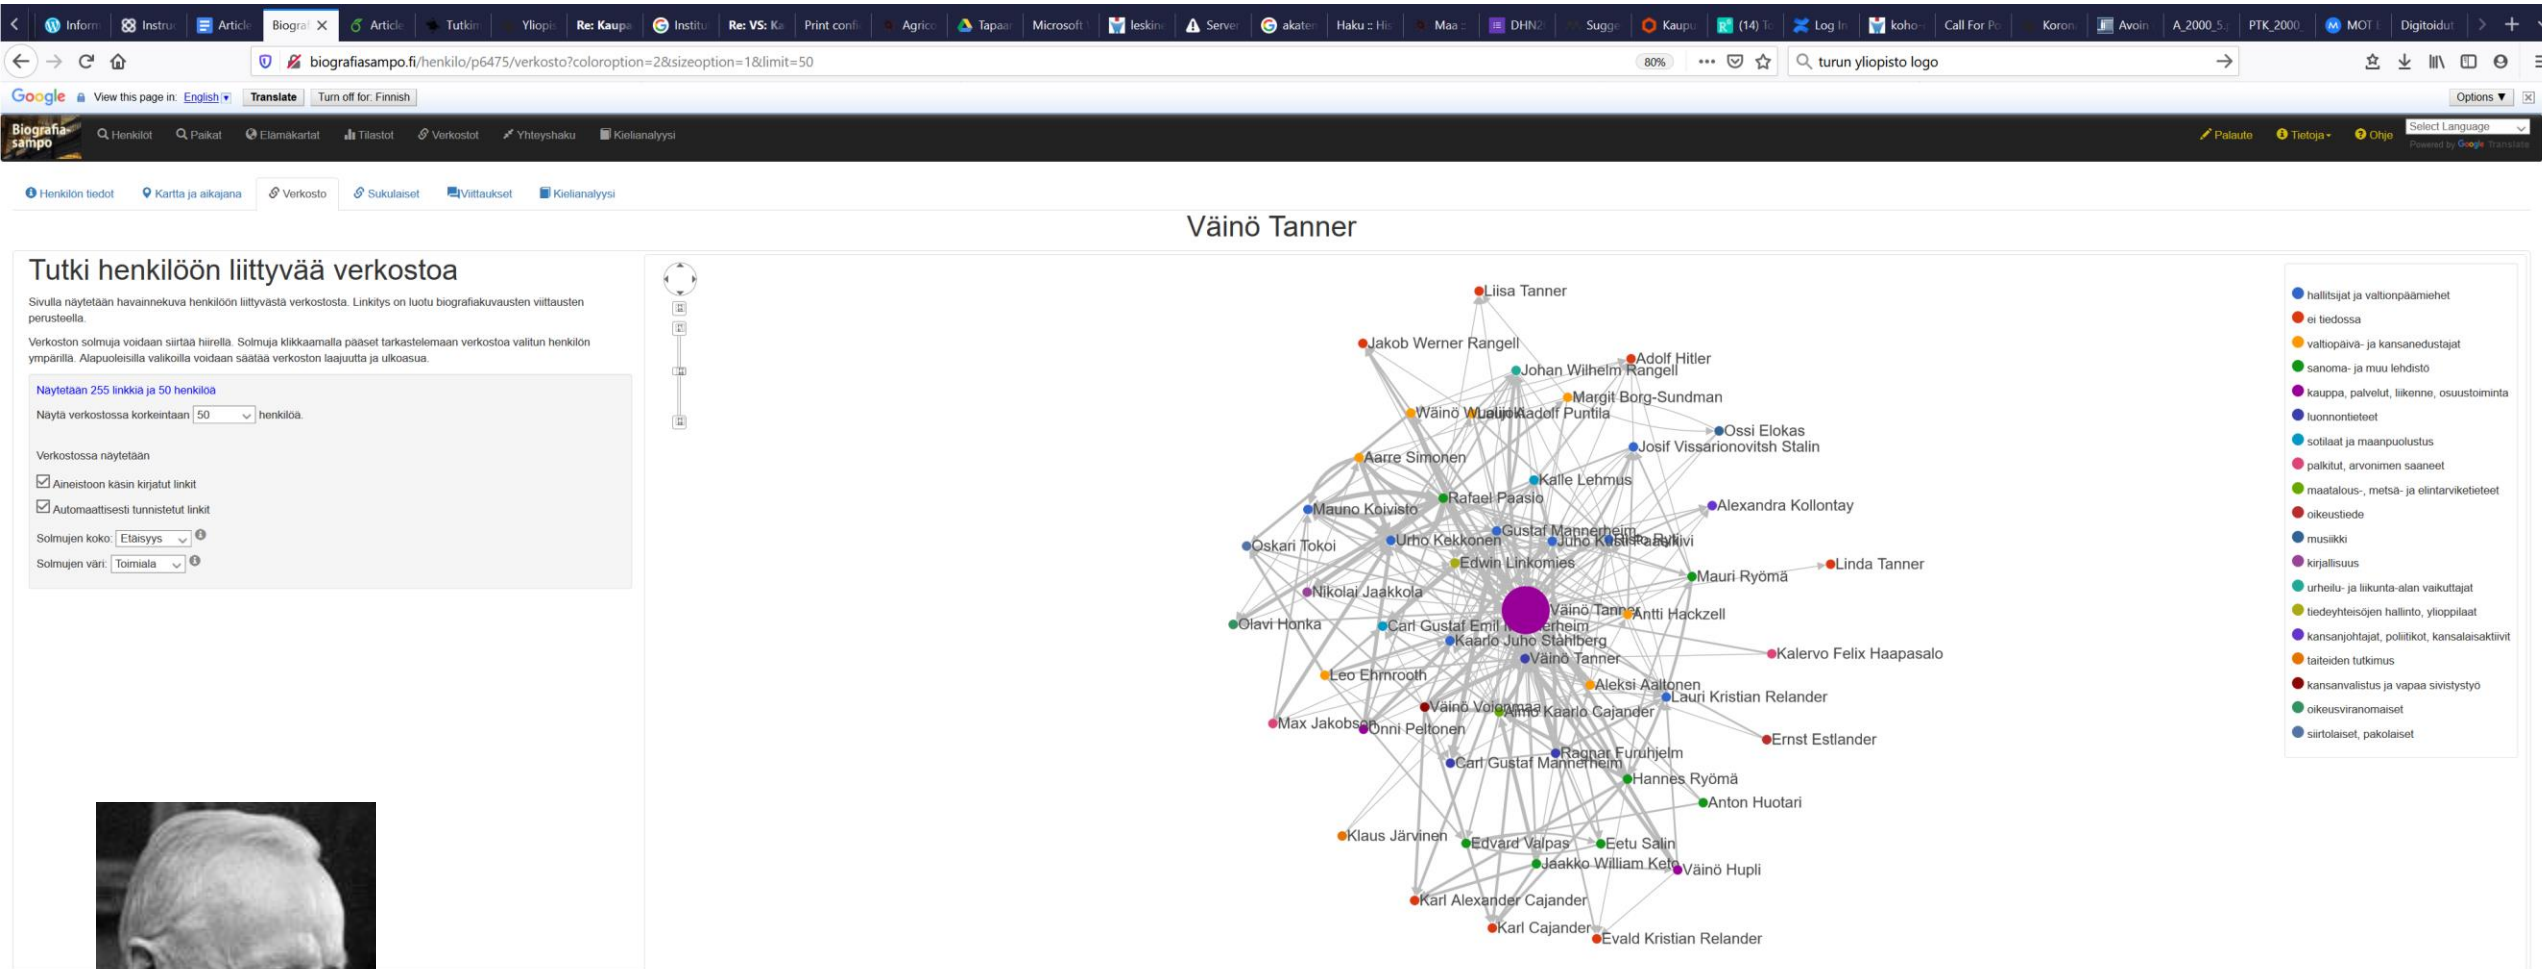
Inform | Instru | Article | Biogra ✕ | Article | Tutkim | Yliopis | Re: Kaupa | Institu | Re: VS: Ka | Print confi | Agrico | Tapaa | Microsoft | leskin | Server | akaten | Haku :: His | Maa | DHN2 | Sugge | Kaupu | (14) T | Log In | koho | Call For Pa | Koron | Avoin | A_2000_5 | PTK_2000 | MOT | Digitoidut

biografiasampo.fi/henkilo/p6475/verkosto?coloroption=2&sizeoption=1&limit=50

80%

turun yliopisto logo

Google View this page in: English Translate Turn off for: Finnish Options ▼

Biografiasampo Henkilöt Paikat Elämäkartat Tilastot Verkostot Yhteyshaku Kielianalyysi Palaute Tietoja Ohje Select Language Powered by Google Translate

Henkilön tiedot Kartta ja aikajana Verkosto Sukulaiset Viittaukset Kielianalyysi

Väinö Tanner

Tutki henkilöön liittyvää verkostoa

Sivulla näytetään havainnekuva henkilöön liittyvästä verkostosta. Linkitys on luotu biografiakuvausten viittausten perusteella.

Verkoston solmuja voidaan siirtää hiirellä. Solmuja klikkaamalla pääset tarkastelemaan verkostoa valitun henkilön ympärillä. Alapuoleisilla valikoilla voidaan säätää verkoston laajuutta ja ulkoasua.

Näytetään 255 linkkiä ja 50 henkilöä

Näytä verkostossa korkeintaan 50 henkilöä.

Verkostossa näytetään

Aineistoon käsin kirjatut linkit

Automaattisesti tunnistetut linkit

Solmujen koko: Etäisyys

Solmujen väri: Toimiala

Liisa Tanner
Jakob Werner Rangell
Adolf Hitler
Johan Wilhelm Rangell
Margit Borg-Sundman
Wäinö Wuolijoki
Kaarlo Adolf Puntila
Ossi Elokas
Josif Vissarionovitsh Stalin
Aarre Simonen
Kalle Lehmus
Rafael Paasio
Alexandra Kollontay
Mauno Koivisto
Gustaf Mannerheim
Oskari Tokoi
Urho Kekkonen
Juho Kusti Paasikivi
Risto Ryti
Edwin Linkomies
Mauri Ryömä
Linda Tanner
Nikolai Jaakkola
Väinö Tanner
Antti Hackzell
Olavi Honka
Carl Gustaf Emil Mannerheim
Kaarlo Juho Ståhlberg
Kalervo Felix Haapasalo
Väinö Tanner
Leo Ehrnrooth
Aleksi Aaltonen
Lauri Kristian Relander
Väinö Voionmaa
Aimo Kaarlo Cajander
Max Jakobson
Onni Peltonen
Ernst Estlander
Ragnar Furuhjelm
Carl Gustaf Mannerheim
Hannes Ryömä
Anton Huotari
Klaus Järvinen
Edvard Valpas
Eetu Salin
Jaakko William Keto
Väinö Hupli
Karl Alexander Cajander
Karl Cajander
Evald Kristian Relander

hallitsijat ja valtionpäämiehet
ei tiedossa
valtiopäiva- ja kansanedustajat
sanoma- ja muu lehdistö
kauppa, palvelut, liikenne, osuustoiminta
luonnontieteet
sotilaat ja maanpuolustus
palkitut, arvonimen saaneet
maatalous-, metsä- ja elintarviketieteet
oikeustiede
musiikki
kirjallisuus
urheilu- ja liikunta-alan vaikuttajat
tiedeyhteisöjen hallinto, ylioppilaat
kansanjohtajat, poliitikot, kansalaisaktiivit
taiteiden tutkimus
kansanvalistus ja vapaa sivistystyö
oikeusviranomaiset
siirtolaiset, pakolaiset